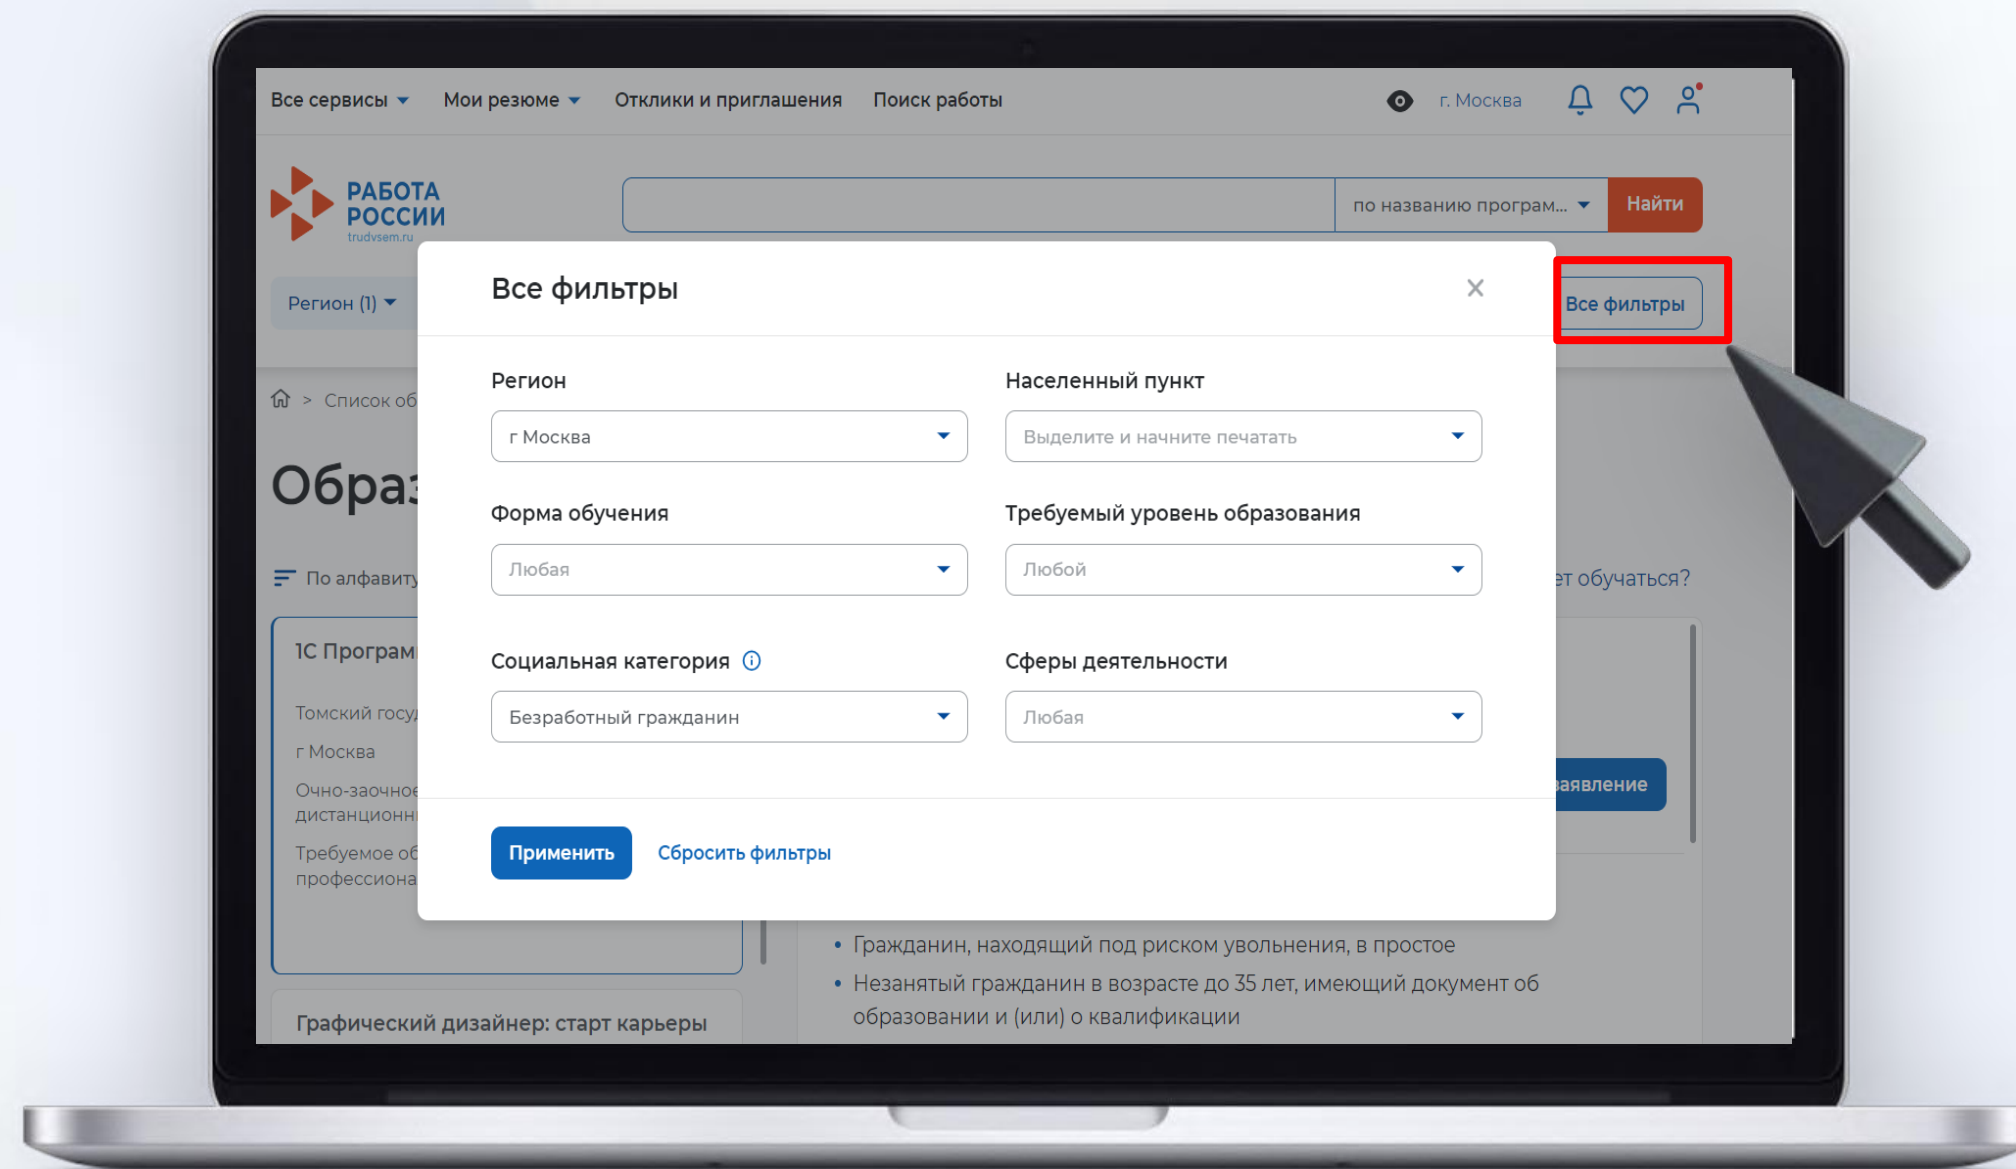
Все сервисы Мои резюме Отклики и приглашения Поиск работы

г. Москва

РАБОТА РОССИИ
trudvsem.ru

по названию програм...
Найти

Регион (1)

Все фильтры

Список об

Обра

По алфавиту

1С Програм

Томский госу

г Москва

Очно-заочное дистанционн

Требуемое об профессиона

Графический дизайнер: старт карьеры

ет обучаться?

аявление

• Гражданин, находящий под риском увольнения, в простое
• Незанятый гражданин в возрасте до 35 лет, имеющий документ об образовании и (или) о квалификации

Все фильтры

×

Регион
г Москва

Населенный пункт
Выделите и начните печатать

Форма обучения
Любая

Требуемый уровень образования
Любой

Социальная категория
Безработный гражданин

Сферы деятельности
Любая

Применить
Сбросить фильтры